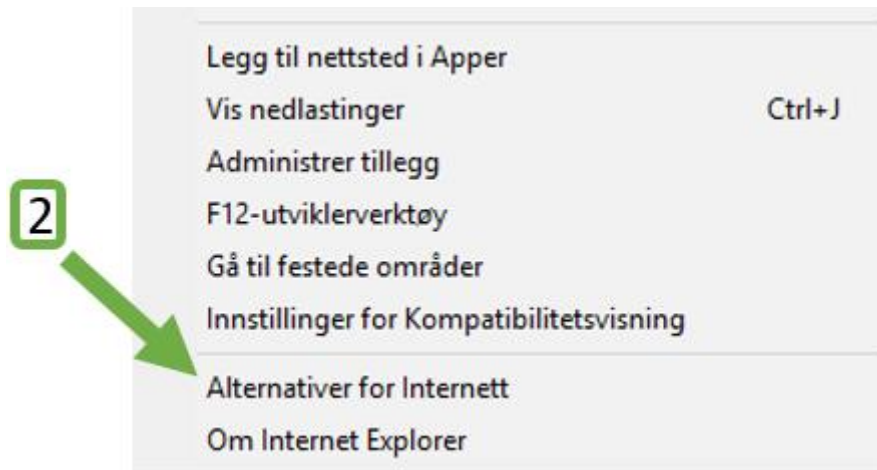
2

Legg til nettsted i Apper
Vis nedlastinger Ctrl+J
Administrer tillegg
F12-utviklerverktøy
Gå til festede områder
Innstillinger for Kompatibilitetsvisning
Alternativer for Internett
Om Internet Explorer